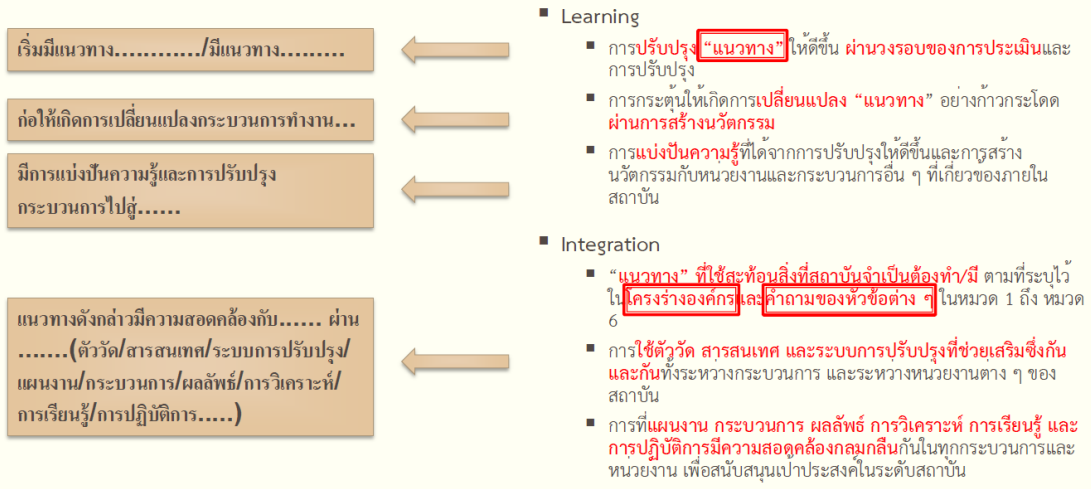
เริ่มมีแนวทาง............/มีแนวทาง.........

ก่อให้เกิดการเปลี่ยนแปลงกระบวนการทำงาน...

มีการแบ่งปันความรู้และการปรับปรุงกระบวนการไปสู่......

แนวทางดังกล่าวมีความสอดคล้องกับ...... ผ่าน .......(ตัววัด/สารสนเทศ/ระบบการปรับปรุง/แผนงาน/กระบวนการ/ผลลัพธ์/การวิเคราะห์/การเรียนรู้/การปฏิบัติการ.....)

Learning

- การปรับปรุง "แนวทาง" ให้ดีขึ้น ผ่านวงรอบของการประเมินและการปรับปรุง
- การกระตุ้นให้เกิดการเปลี่ยนแปลง "แนวทาง" อย่างก้าวกระโดด ผ่านการสร้างนวัตกรรม
- การแบ่งปันความรู้ที่ได้จากการปรับปรุงให้ดีขึ้นและการสร้างนวัตกรรมกับหน่วยงานและกระบวนการอื่น ๆ ที่เกี่ยวข้องภายในสถาบัน

Integration

- "แนวทาง" ที่ใช้สะท้อนสิ่งที่สถาบันจำเป็นต้องทำ/มี ตามที่ระบุไว้ในโครงร่างองค์กร และคำถามของหัวข้อต่าง ๆ ในหมวด 1 ถึง หมวด 6
- การใช้ตัววัด สารสนเทศ และระบบการปรับปรุงที่ช่วยเสริมซึ่งกันและกันทั้งระหว่างกระบวนการ และระหว่างหน่วยงานต่าง ๆ ของสถาบัน
- การที่แผนงาน กระบวนการ ผลลัพธ์ การวิเคราะห์ การเรียนรู้ และการปฏิบัติการมีความสอดคล้องกลมกลืนกันในทุกกระบวนการและหน่วยงาน เพื่อสนับสนุนเป้าประสงค์ในระดับสถาบัน